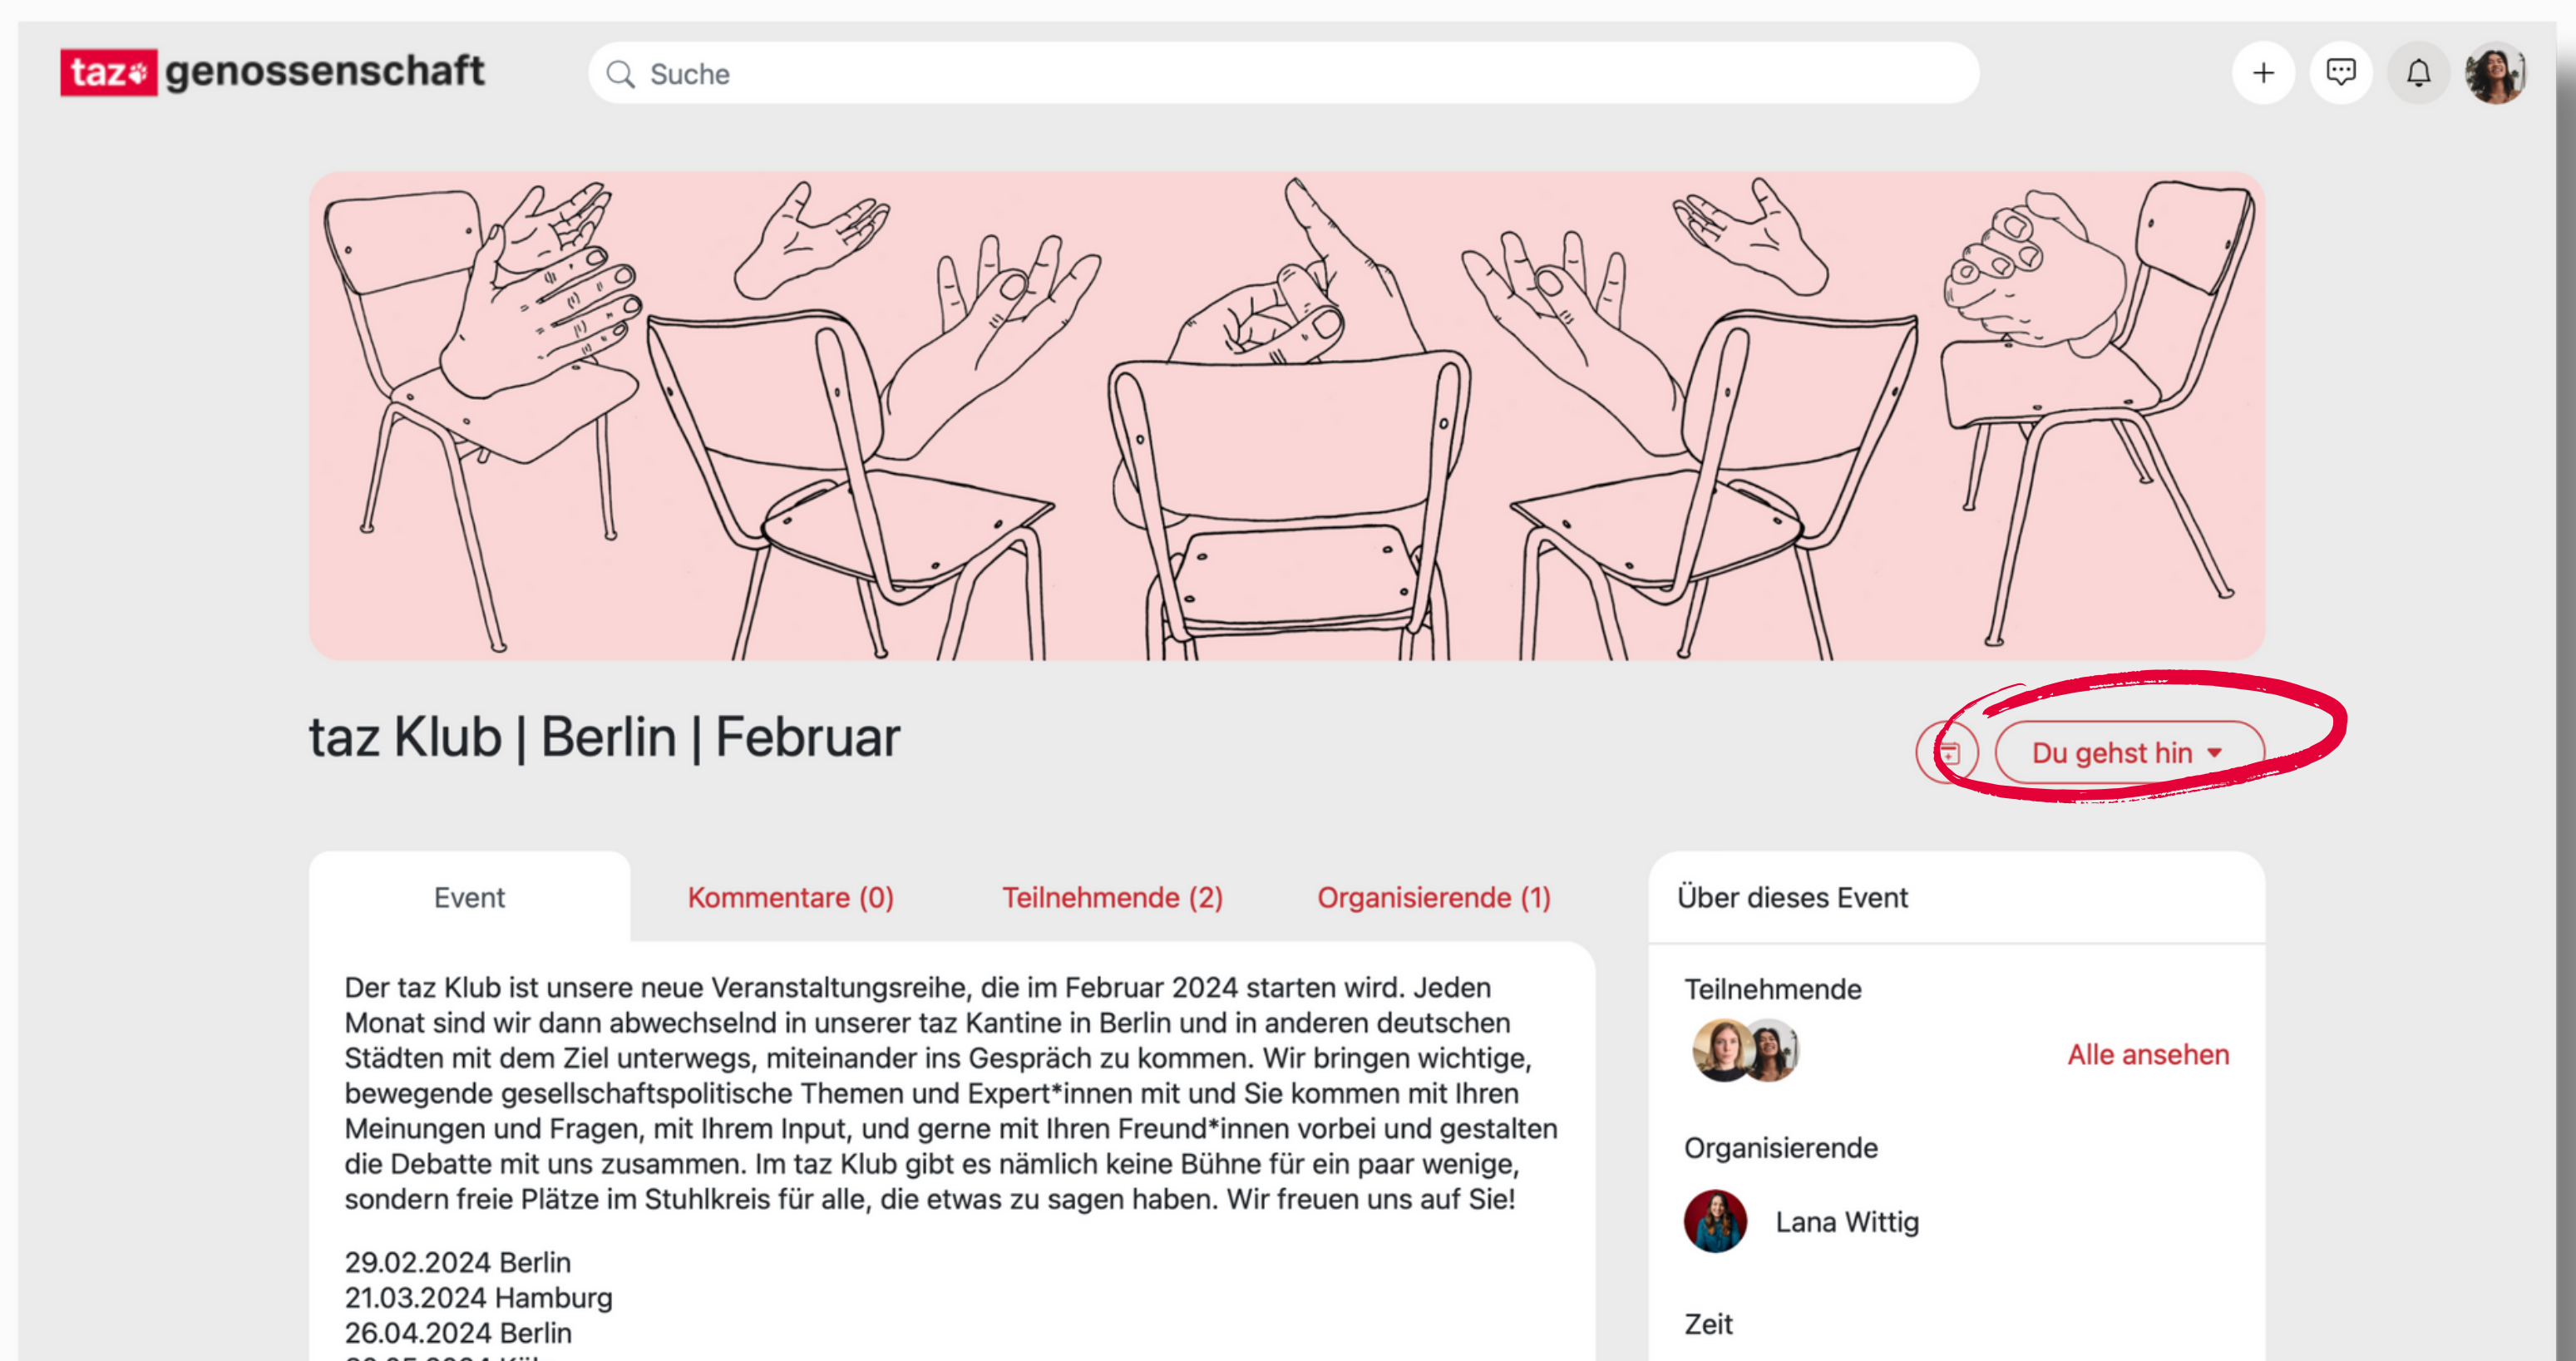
taz genossenschaft

Suche

taz Klub | Berlin | Februar

Du gehst hin

Event

Kommentare (0)

Teilnehmende (2)

Organisierende (1)

Der taz Klub ist unsere neue Veranstaltungsreihe, die im Februar 2024 starten wird. Jeden Monat sind wir dann abwechselnd in unserer taz Kantine in Berlin und in anderen deutschen Städten mit dem Ziel unterwegs, miteinander ins Gespräch zu kommen. Wir bringen wichtige, bewegende gesellschaftspolitische Themen und Expert*innen mit und Sie kommen mit Ihren Meinungen und Fragen, mit Ihrem Input, und gerne mit Ihren Freund*innen vorbei und gestalten die Debatte mit uns zusammen. Im taz Klub gibt es nämlich keine Bühne für ein paar wenige, sondern freie Plätze im Stuhlkreis für alle, die etwas zu sagen haben. Wir freuen uns auf Sie!

29.02.2024 Berlin
21.03.2024 Hamburg
26.04.2024 Berlin
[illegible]

Über dieses Event

Teilnehmende

Alle ansehen

Organisierende

Lana Wittig

Zeit